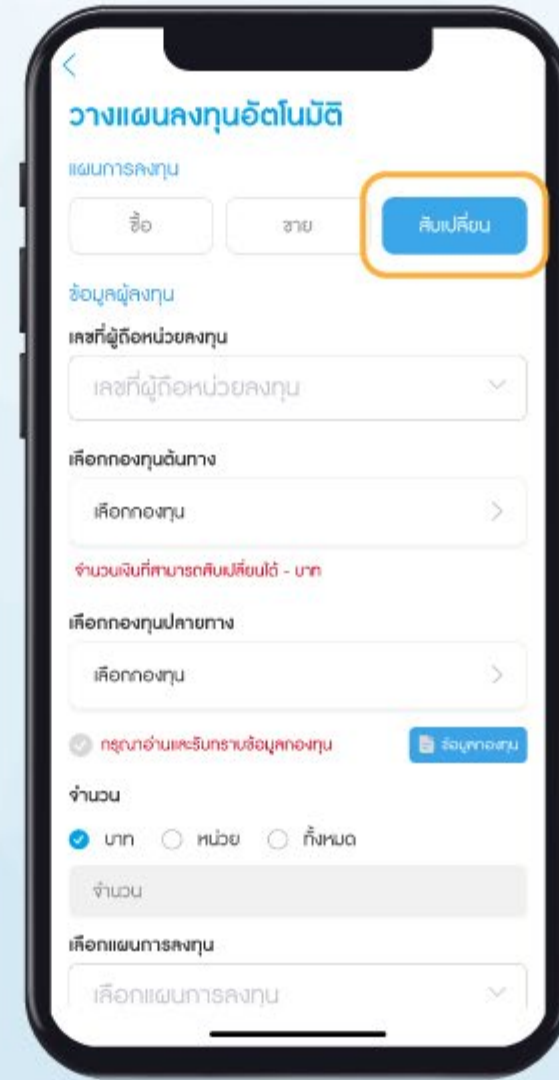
<

วางแผนลงทุนอัตโนมัติ

แผนการลงทุน

ซื้อ

ขาย

สับเปลี่ยน

ข้อมูลผู้ลงทุน

เลขที่ผู้ถือหน่วยลงทุน

เลขที่ผู้ถือหน่วยลงทุน

เลือกกองทุนต้นทาง

เลือกกองทุน

จำนวนเงินที่สามารถสับเปลี่ยนได้ - บาท

เลือกกองทุนปลายทาง

เลือกกองทุน

กรุณาอ่านและรับทราบข้อมูลกองทุน

ข้อมูลกองทุน

จำนวน

บาท

หน่วย

ทั้งหมด

จำนวน

เลือกแผนการลงทุน

เลือกแผนการลงทุน